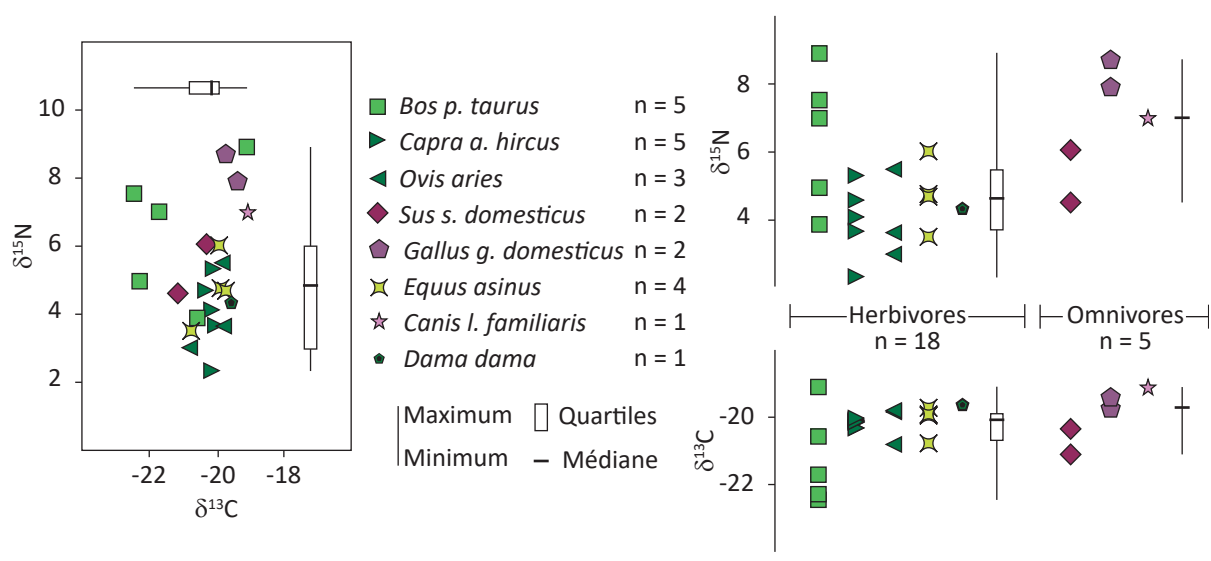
10
8
6
4
2
$\delta^{15}N$
-22
-20
-18
$\delta^{13}C$

Bos p. taurus n = 5
Capra a. hircus n = 5
Ovis aries n = 3
Sus s. domesticus n = 2
Gallus g. domesticus n = 2
Equus asinus n = 4
Canis l. familiaris n = 1
Dama dama n = 1

Maximum Quartiles
Minimum Médiane

8
6
4
$\delta^{15}N$
Herbivores
n = 18
Omnivores
n = 5
-20
-22
$\delta^{13}C$